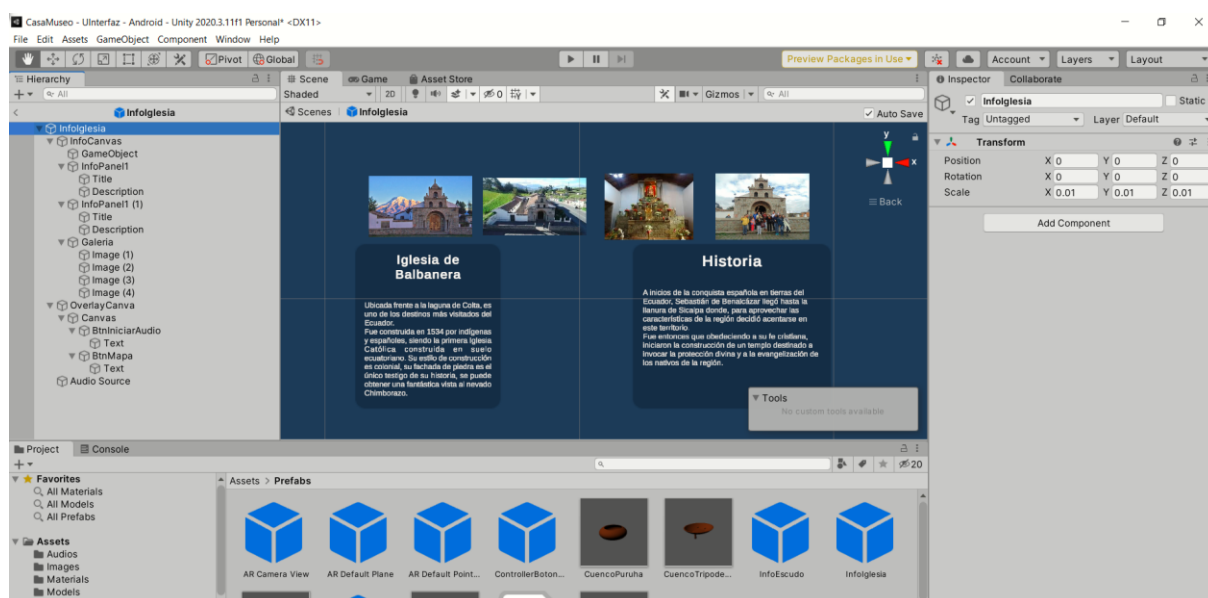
CasaMuseo - UInterfaz - Android - Unity 2020.3.11f1 Personal* <DX11>

File Edit Assets GameObject Component Window Help

Pivot Global

Preview Packages in Use Account Layers Layout

Hierarchy

All

InfoIglesia

InfoIglesia
InfoCanvas
GameObject
InfoPanel1
Title
Description
InfoPanel1 (1)
Title
Description
Galeria
Image (1)
Image (2)
Image (3)
Image (4)
OverlayCanva
Canvas
BtnIniciarAudio
Text
BtnMapa
Text
Audio Source

Scene Game Asset Store

Shaded 2D 0 Gizmos All

Scenes InfoIglesia Auto Save

y x Back

Iglesia de Balbanera

Ubicada frente a la laguna de Colta, es uno de los destinos más visitados del Ecuador.
Fue construida en 1534 por indígenas y españoles, siendo la primera iglesia Católica construida en suelo ecuatoriano. Su estilo de construcción es colonial, su fachada de piedra es el único testigo de su historia, se puede obtener una fantástica vista al nevado Chimborazo.

Historia

A inicios de la conquista española en tierras del Ecuador, Sebastián de Benalcázar llegó hasta la llanura de Sicalpa donde, para aprovechar las características de la región decidió acentarse en este territorio
Fue entonces que obedeciendo a su fe cristiana, iniciaron la construcción de un templo destinado a invocar la protección divina y a la evangelización de los nativos de la región.

Tools
No custom tools available

Inspector Collaborate

InfoIglesia Static
Tag Untagged Layer Default

Transform
Position X 0 Y 0 Z 0
Rotation X 0 Y 0 Z 0
Scale X 0.01 Y 0.01 Z 0.01

Add Component

Project Console

20

Favorites
All Materials
All Models
All Prefabs

Assets
Audios
Images
Materials
Models

Assets > Prefabs

AR Camera View AR Default Plane AR Default Point... ControllerBoton... CuencoPuruha CuencoTripode... InfoEscudo InfoIglesia